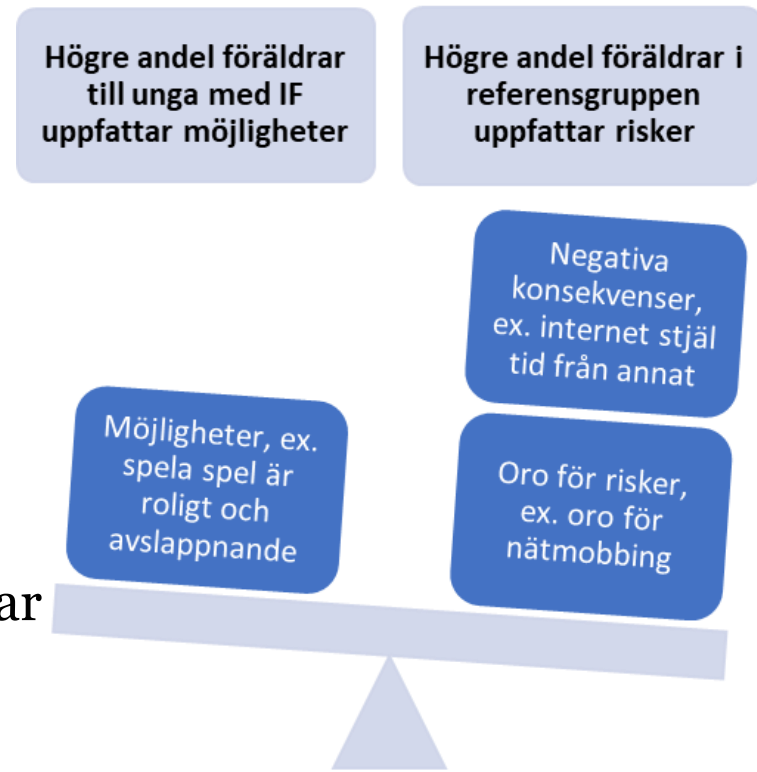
Högre andel föräldrar till unga med IF uppfattar möjligheter

Högre andel föräldrar i referensgruppen uppfattar risker

Negativa konsekvenser, ex. internet stjäl tid från annat

Möjligheter, ex. spela spel är roligt och avslappnande

Oro för risker, ex. oro för nätmobbing

ar